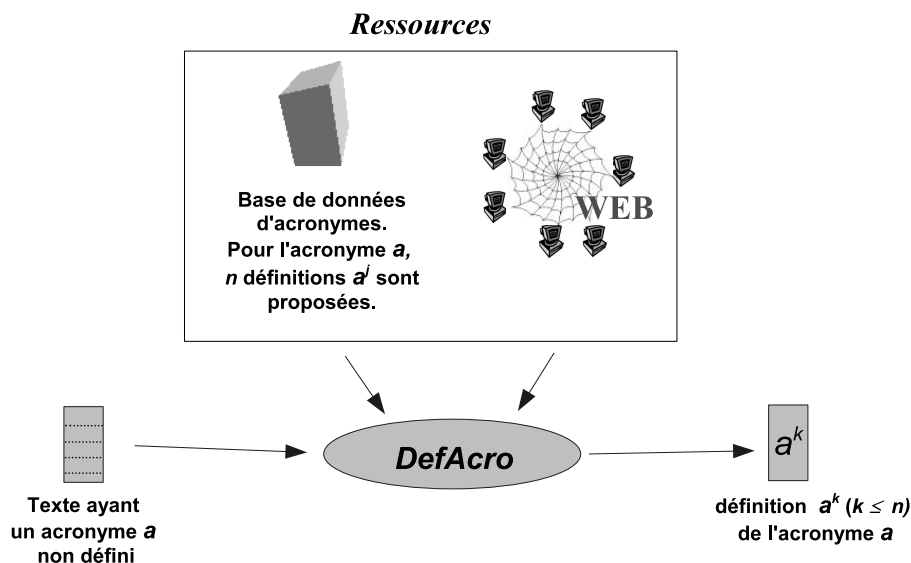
*Ressources*

Base de données d'acronymes.
Pour l'acronyme $a$,
$n$ définitions $a^i$ sont proposées.

WEB

DefAcro

$a^k$

Texte ayant un acronyme $a$ non défini

définition $a^k$ ($k \leq n$) de l'acronyme $a$